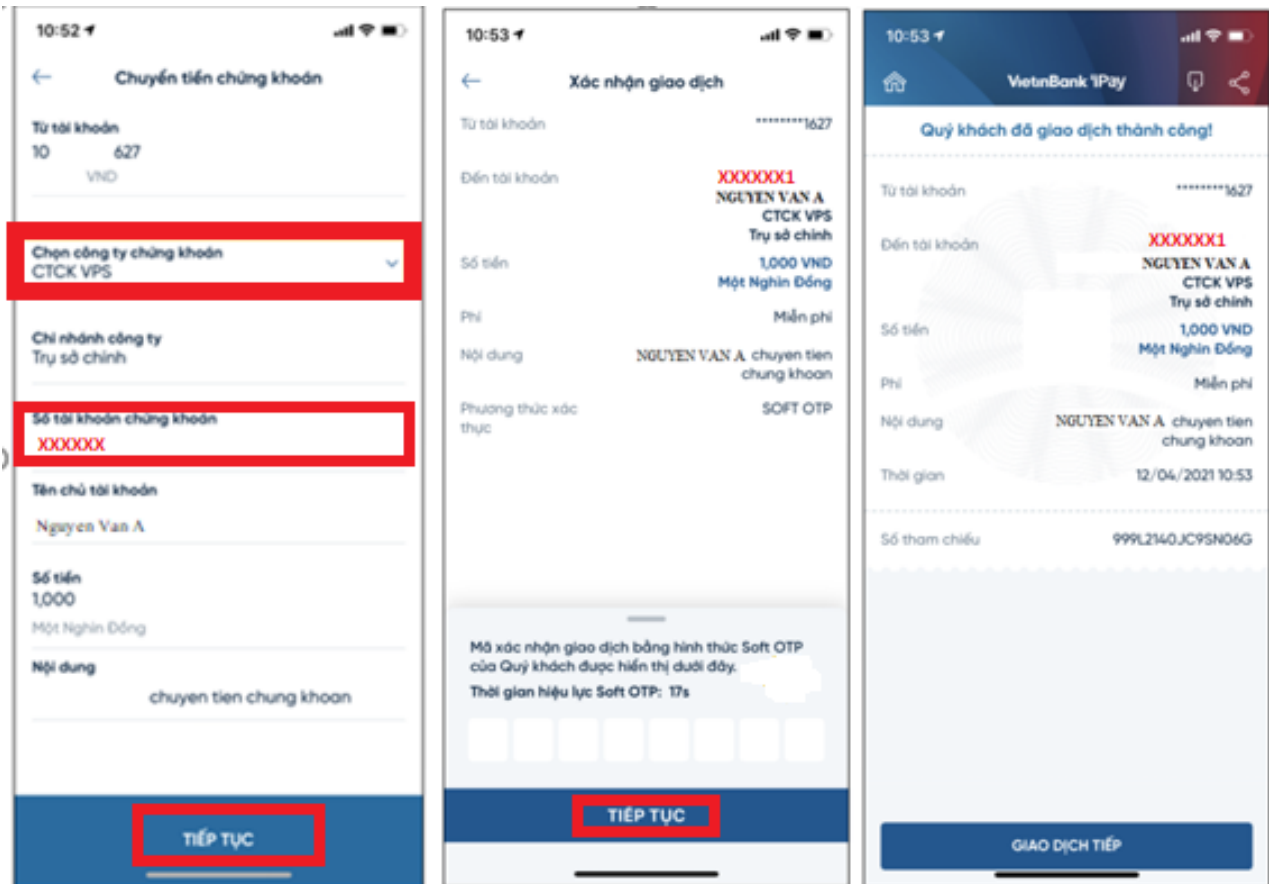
10:52

Chuyển tiền chứng khoán

Từ tài khoản
10 627
VND

Chọn công ty chứng khoán
CTCK VPS

Chi nhánh công ty
Trụ sở chính

Số tài khoản chứng khoán
XXXXXX

Tên chủ tài khoản
Nguyen Van A

Số tiền
1,000
Một Nghìn Đồng

Nội dung
chuyen tien chung khoan

TIẾP TỤC

10:53

Xác nhận giao dịch

Từ tài khoản ********1627

Đến tài khoản XXXXXX1
NGUYEN VAN A
CTCK VPS
Trụ sở chính

Số tiền 1,000 VND
Một Nghìn Đồng

Phí Miễn phí

Nội dung NGUYEN VAN A chuyen tien chung khoan

Phương thức xác thực SOFT OTP

Mã xác nhận giao dịch bằng hình thức Soft OTP của Quý khách được hiển thị dưới đây.
Thời gian hiệu lực Soft OTP: 17s

TIẾP TỤC

10:53

VietinBank iPay

Quý khách đã giao dịch thành công!

Từ tài khoản ********1627

Đến tài khoản XXXXXX1
NGUYEN VAN A
CTCK VPS
Trụ sở chính

Số tiền 1,000 VND
Một Nghìn Đồng

Phí Miễn phí

Nội dung NGUYEN VAN A chuyen tien chung khoan

Thời gian 12/04/2021 10:53

Số tham chiếu 999L2140JC9SN06G

GIAO DỊCH TIẾP